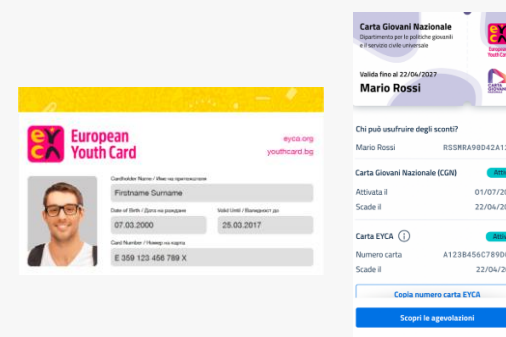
eyca
European Youth Card
eyca.org
youthcard.bg
Cardholder Name / Име на притежателя
Firstname Surname
Date of Birth / Дата на раждане
07.03.2000
Valid Until / Валидност до
25.03.2017
Card Number / Номер на карта
E 359 123 456 789 X

Carta Giovani Nazionale
Dipartimento per le politiche giovanili e il servizio civile universale
Valida fino al 22/04/2027
Mario Rossi
Chi può usufruire degli sconti?
Mario Rossi
RSSMRA98D42A1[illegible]
Carta Giovani Nazionale (CGN)
Atti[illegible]
Attivata il
01/07/20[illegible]
Scade il
22/04/20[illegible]
Carta EYCA
Atti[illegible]
Numero carta
A123B456C789D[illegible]
Scade il
22/04/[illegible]
Copia numero carta EYCA
Scopri le agevolazioni